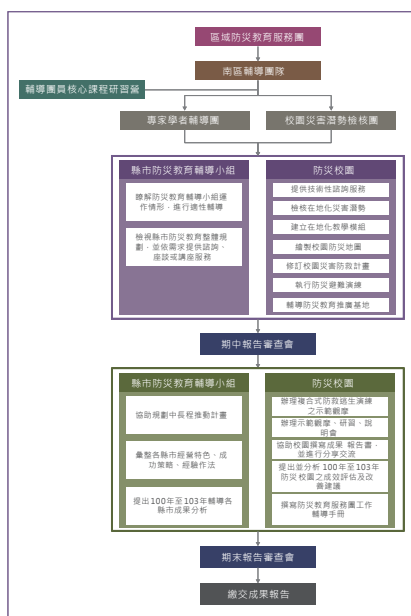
區域防災教育服務團

南區輔導團隊

輔導團員核心課程研習營

專家學者輔導團

校園災害潛勢檢核團

縣市防災教育輔導小組

瞭解防災教育輔導小組運作情形、提供適性輔導

檢視縣市防災教育整體規劃、並依需求提供諮詢、座談或講座服務

防災校園

提供技術性諮詢服務

檢核在地化災害潛勢

建立在地化教學模組

繪製校園防災地圖

修訂校園災害防救計畫

執行防災避難演練

輔導防災教育推廣基地

期中報告審查會

縣市防災教育輔導小組

協助規劃中長程推動計畫

彙整各縣市經驗特色、成功策略、經驗作法

提出100年至103年輔導各縣市成果分析

防災校園

辦理複合式防救逃生演練之示範觀摩

辦理示範觀摩、研習、說明會

協助校園撰寫成果報告書，並進行分享交流

提出並分析100年至103年防災校園之成效評估及改善建議

撰寫防災教育服務團工作輔導手冊

期末報告審查會

繳交成果報告